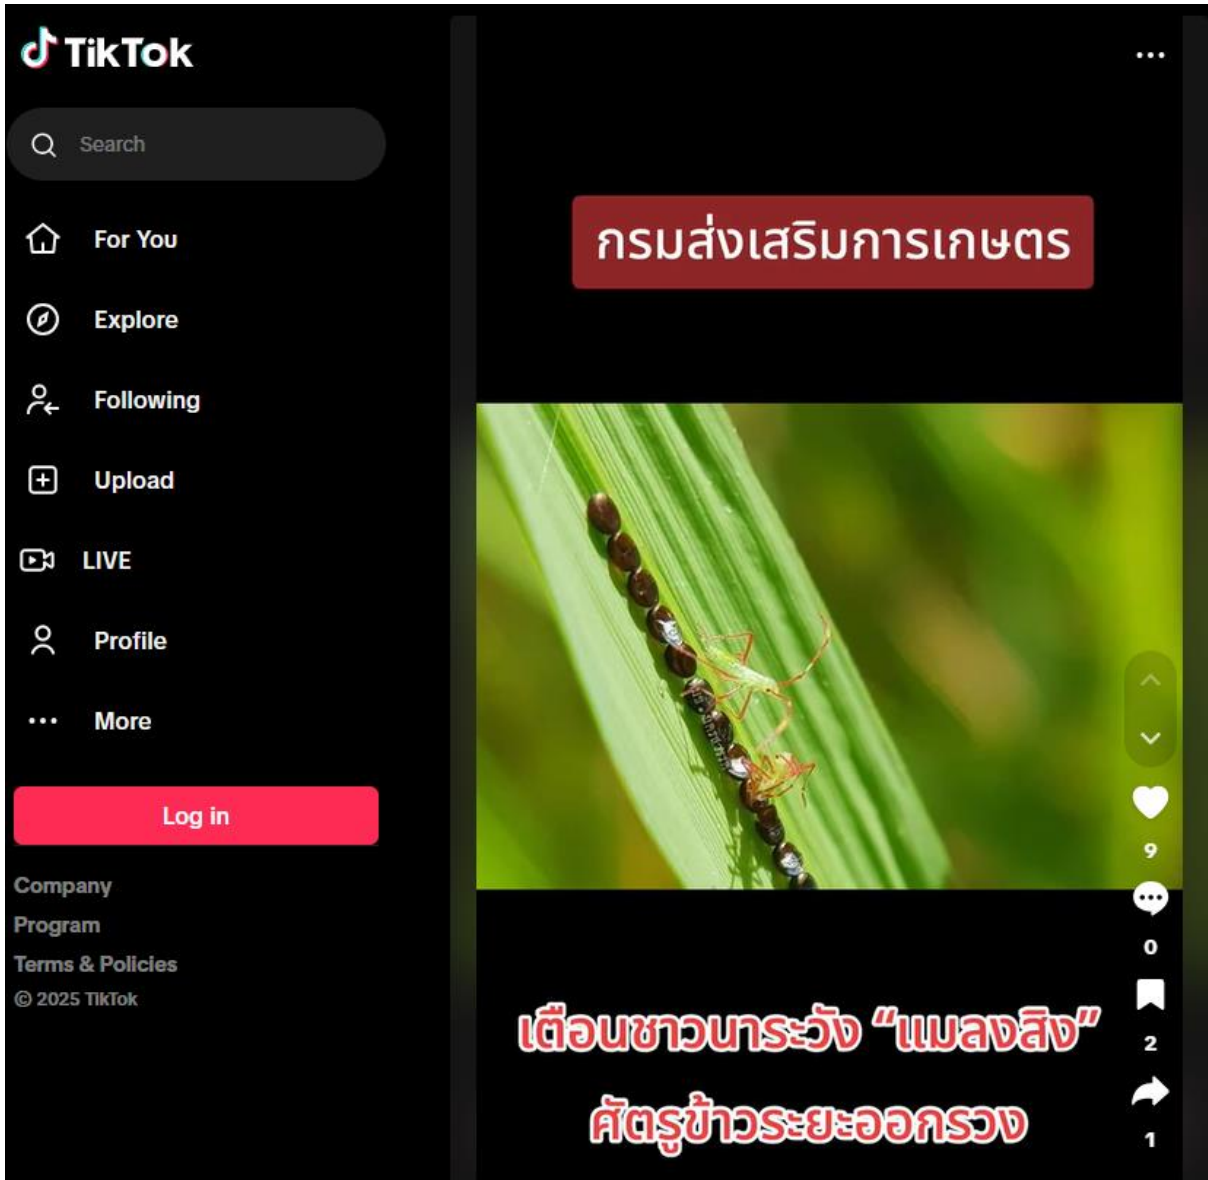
TikTok

Search

For You

Explore

Following

Upload

LIVE

Profile

More

Log in

Company
Program
Terms & Policies
© 2025 TikTok

...

กรมส่งเสริมการเกษตร

9

0

2

1

เตือนชาวนาระวัง "แมลงสิง"
ศัตรูข้าวระยะออกรวง